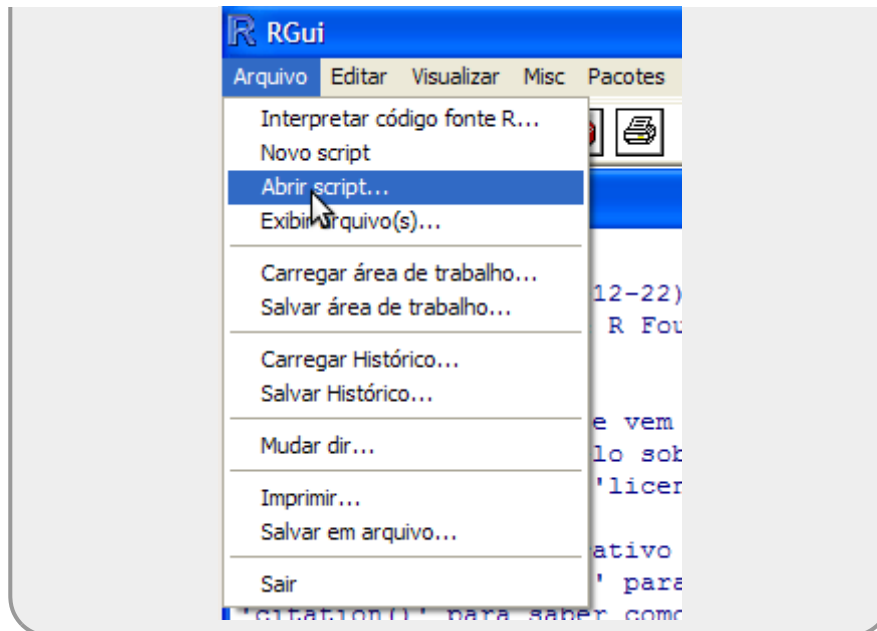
RGui

Arquivo Editar Visualizar Misc Pacotes

Interpretar código fonte R...
Novo script
Abrir script...
Exibir arquivo(s)...

Carregar área de trabalho...
Salvar área de trabalho...

Carregar Histórico...
Salvar Histórico...

Mudar dir...

Imprimir...
Salvar em arquivo...

Sair

12-22)
R Fou

e vem
lo sob
'licen

ativo
' para
'citation()' para saber como